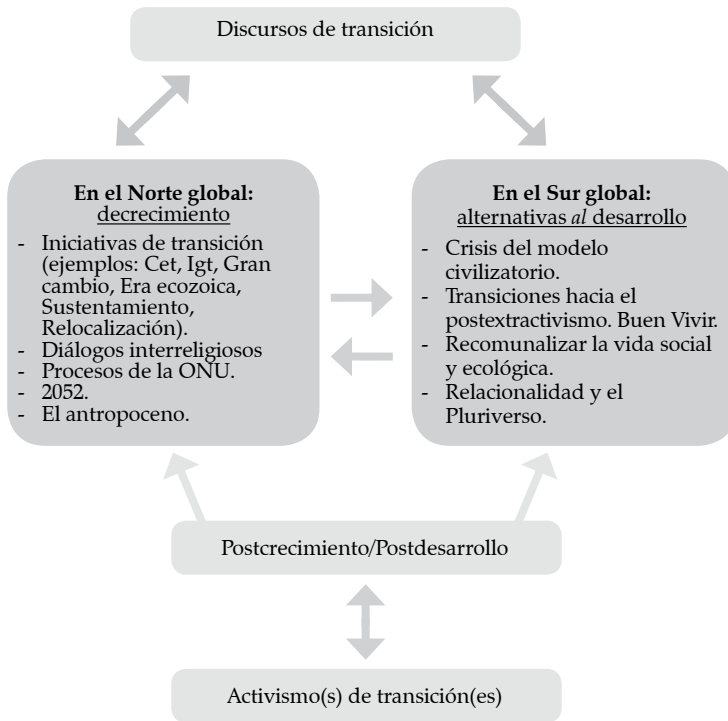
Discursos de transición

**En el Norte global:**
decrecimiento

- Iniciativas de transición (ejemplos: Cet, Igt, Gran cambio, Era ecozoica, Sustentamiento, Relocalización).
- Diálogos interreligiosos
- Procesos de la ONU.
- 2052.
- El antropoceno.

**En el Sur global:**
alternativas *al* desarrollo

- Crisis del modelo civilizatorio.
- Transiciones hacia el postextractivismo. Buen Vivir.
- Recomunalizar la vida social y ecológica.
- Relacionalidad y el Pluriverso.

Postcrecimiento/Postdesarrollo

Activismo(s) de transición(es)